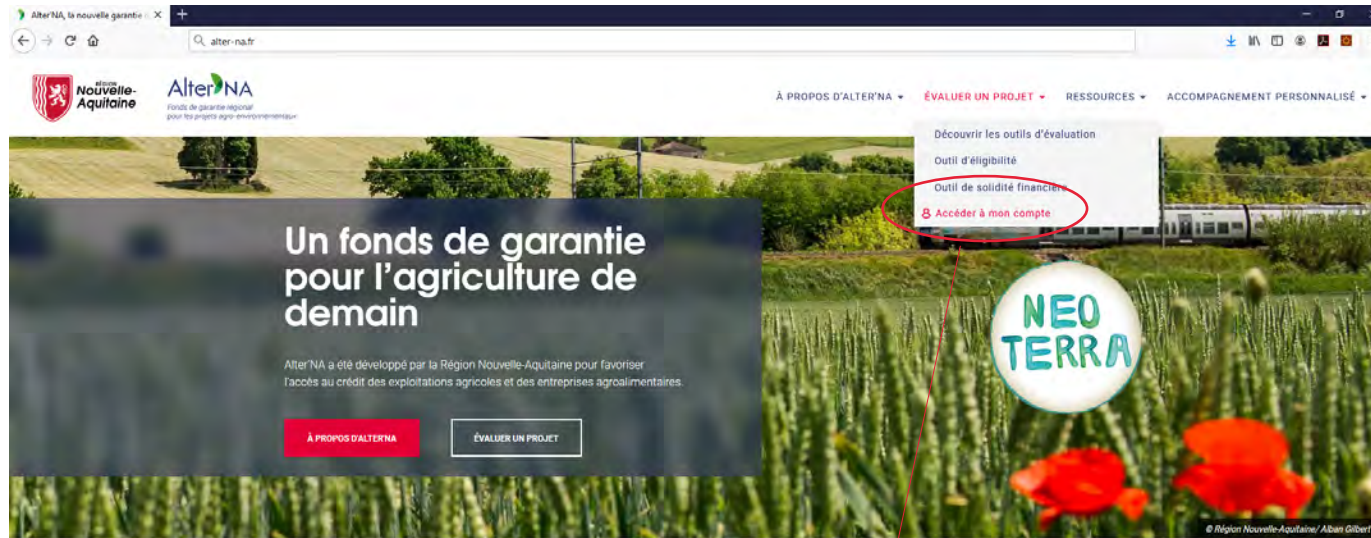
Alter'NA, la nouvelle garantie

alter-na.fr

RÉGION Nouvelle-Aquitaine

Alter'NA
Fonds de garantie régional pour les projets agro-environnementaux

À PROPOS D'ALTER'NA ▾ ÉVALUER UN PROJET ▾ RESSOURCES ▾ ACCOMPAGNEMENT PERSONNALISÉ ▾

Découvrir les outils d'évaluation
Outil d'éligibilité
Outil de solidité financière
Accéder à mon compte

Un fonds de garantie pour l'agriculture de demain

Alter'NA a été développé par la Région Nouvelle-Aquitaine pour favoriser l'accès au crédit des exploitations agricoles et des entreprises agroalimentaires.

À PROPOS D'ALTER'NA

ÉVALUER UN PROJET

NEO TERRA

© Région Nouvelle-Aquitaine/ Alban Gilbert